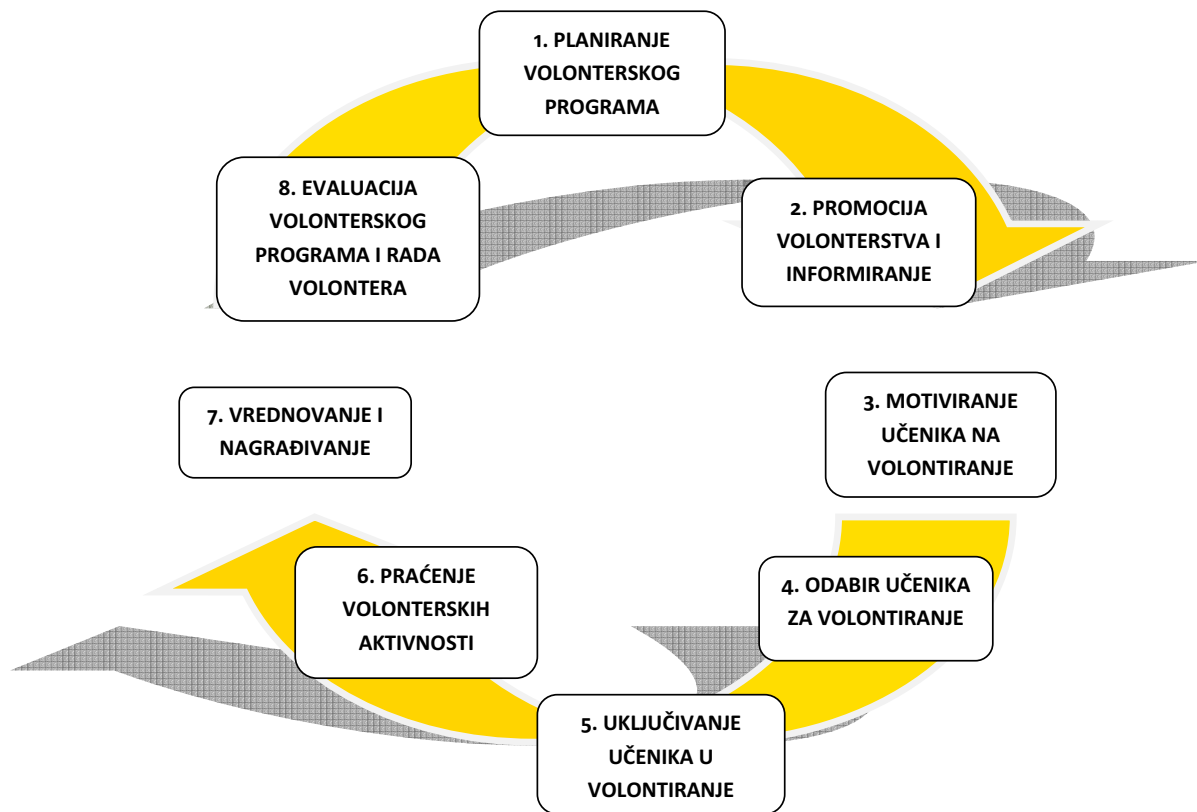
1. PLANIRANJE VOLONTERSKOG PROGRAMA

2. PROMOCIJA VOLONTERSTVA I INFORMIRANJE

3. MOTIVIRANJE UČENIKA NA VOLONTIRANJE

4. ODABIR UČENIKA ZA VOLONTIRANJE

5. UKLJUČIVANJE UČENIKA U VOLONTIRANJE

6. PRAĆENJE VOLONTERSKIH AKTIVNOSTI

7. VREDNOVANJE I NAGRAĐIVANJE

8. EVALUACIJA VOLONTERSKOG PROGRAMA I RADA VOLONTERA